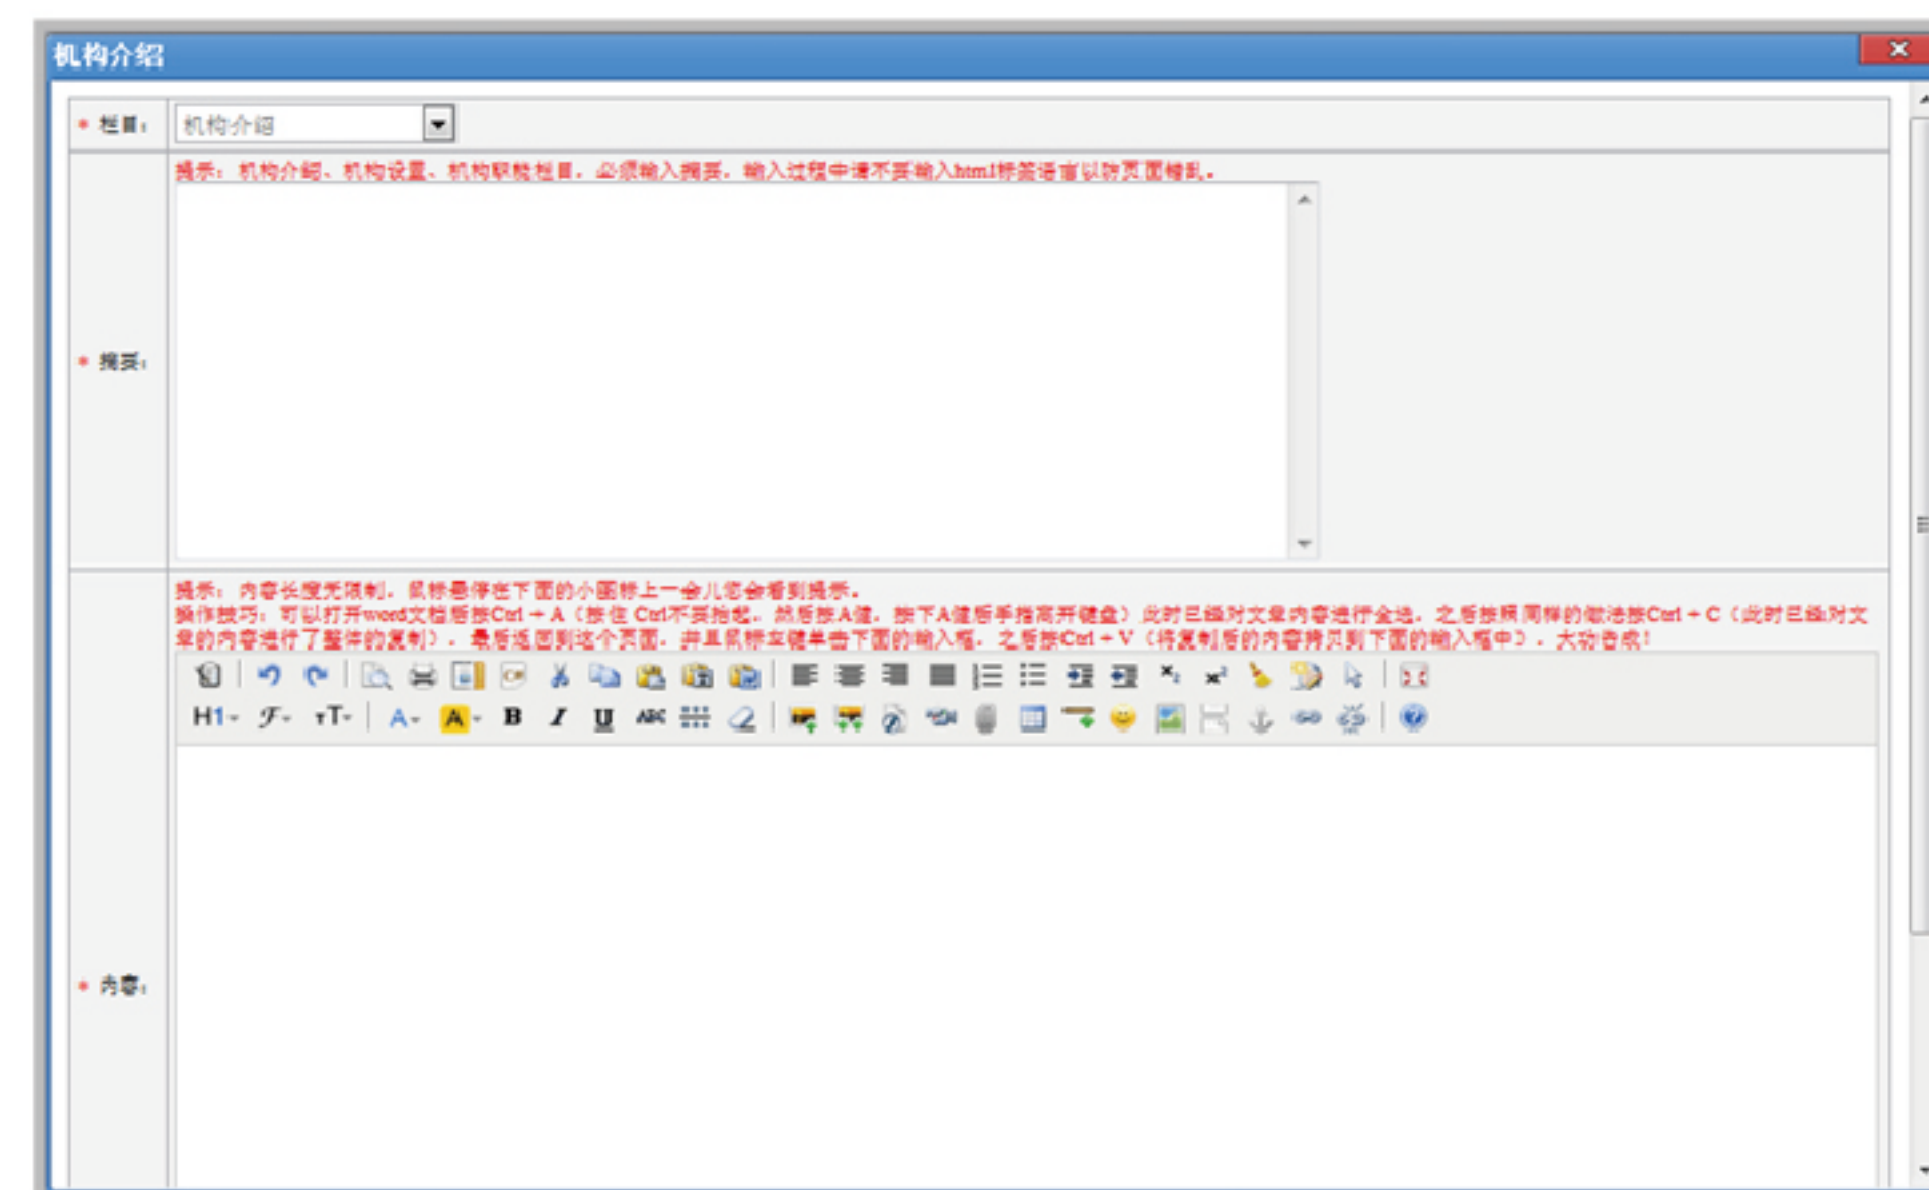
机构介绍

* 栏目： 机构介绍

提示：机构介绍、机构设置、机构职能栏目，必须输入摘要，输入过程中请不要输入html标签语言以防页面错乱。

* 摘要：

提示：内容长度无限制，鼠标悬停在下面的小图标上一会儿您会看到提示。
操作技巧：可以打开word文档后按Ctrl + A（按住 Ctrl不要抬起，然后按A键，按下A键后手指离开键盘）此时已经对文章内容进行全选，之后按照同样的做法按Ctrl + C（此时已经对文章的内容进行了整体的复制），最后返回到这个页面，并且鼠标左键单击下面的输入框，之后按Ctrl + V（将复制后的内容拷贝到下面的输入框中），大功告成！

H1 B I U ABC

* 内容：